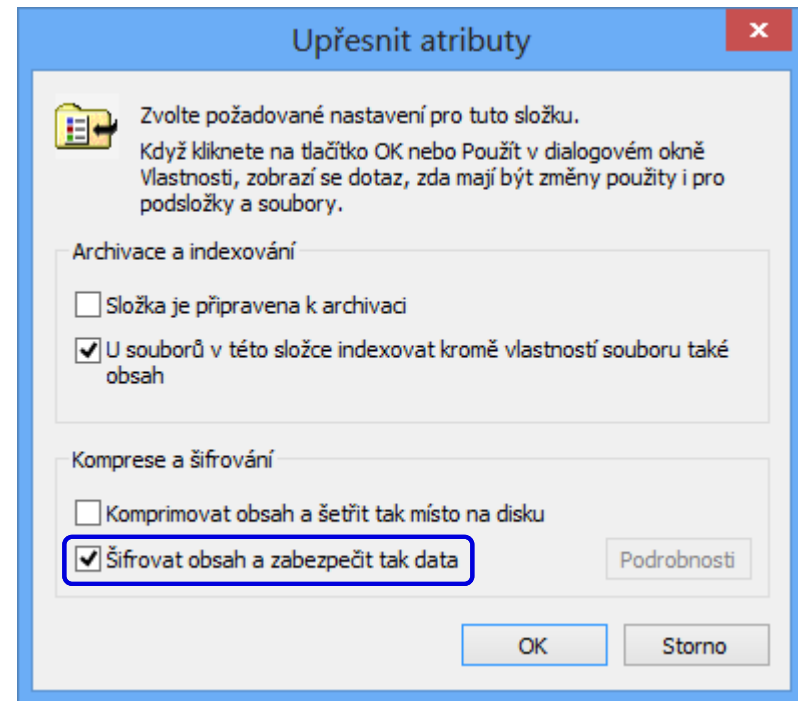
Upřesnit atributy

Zvolte požadované nastavení pro tuto složku.

Když kliknete na tlačítko OK nebo Použít v dialogovém okně Vlastnosti, zobrazí se dotaz, zda mají být změny použity i pro podsložky a soubory.

Archivace a indexování

Složka je připravena k archivaci

U souborů v této složce indexovat kromě vlastností souboru také obsah

Komprese a šifrování

Komprimovat obsah a šetřit tak místo na disku

Šifrovat obsah a zabezpečit tak data

Podrobnosti

OK

Storno